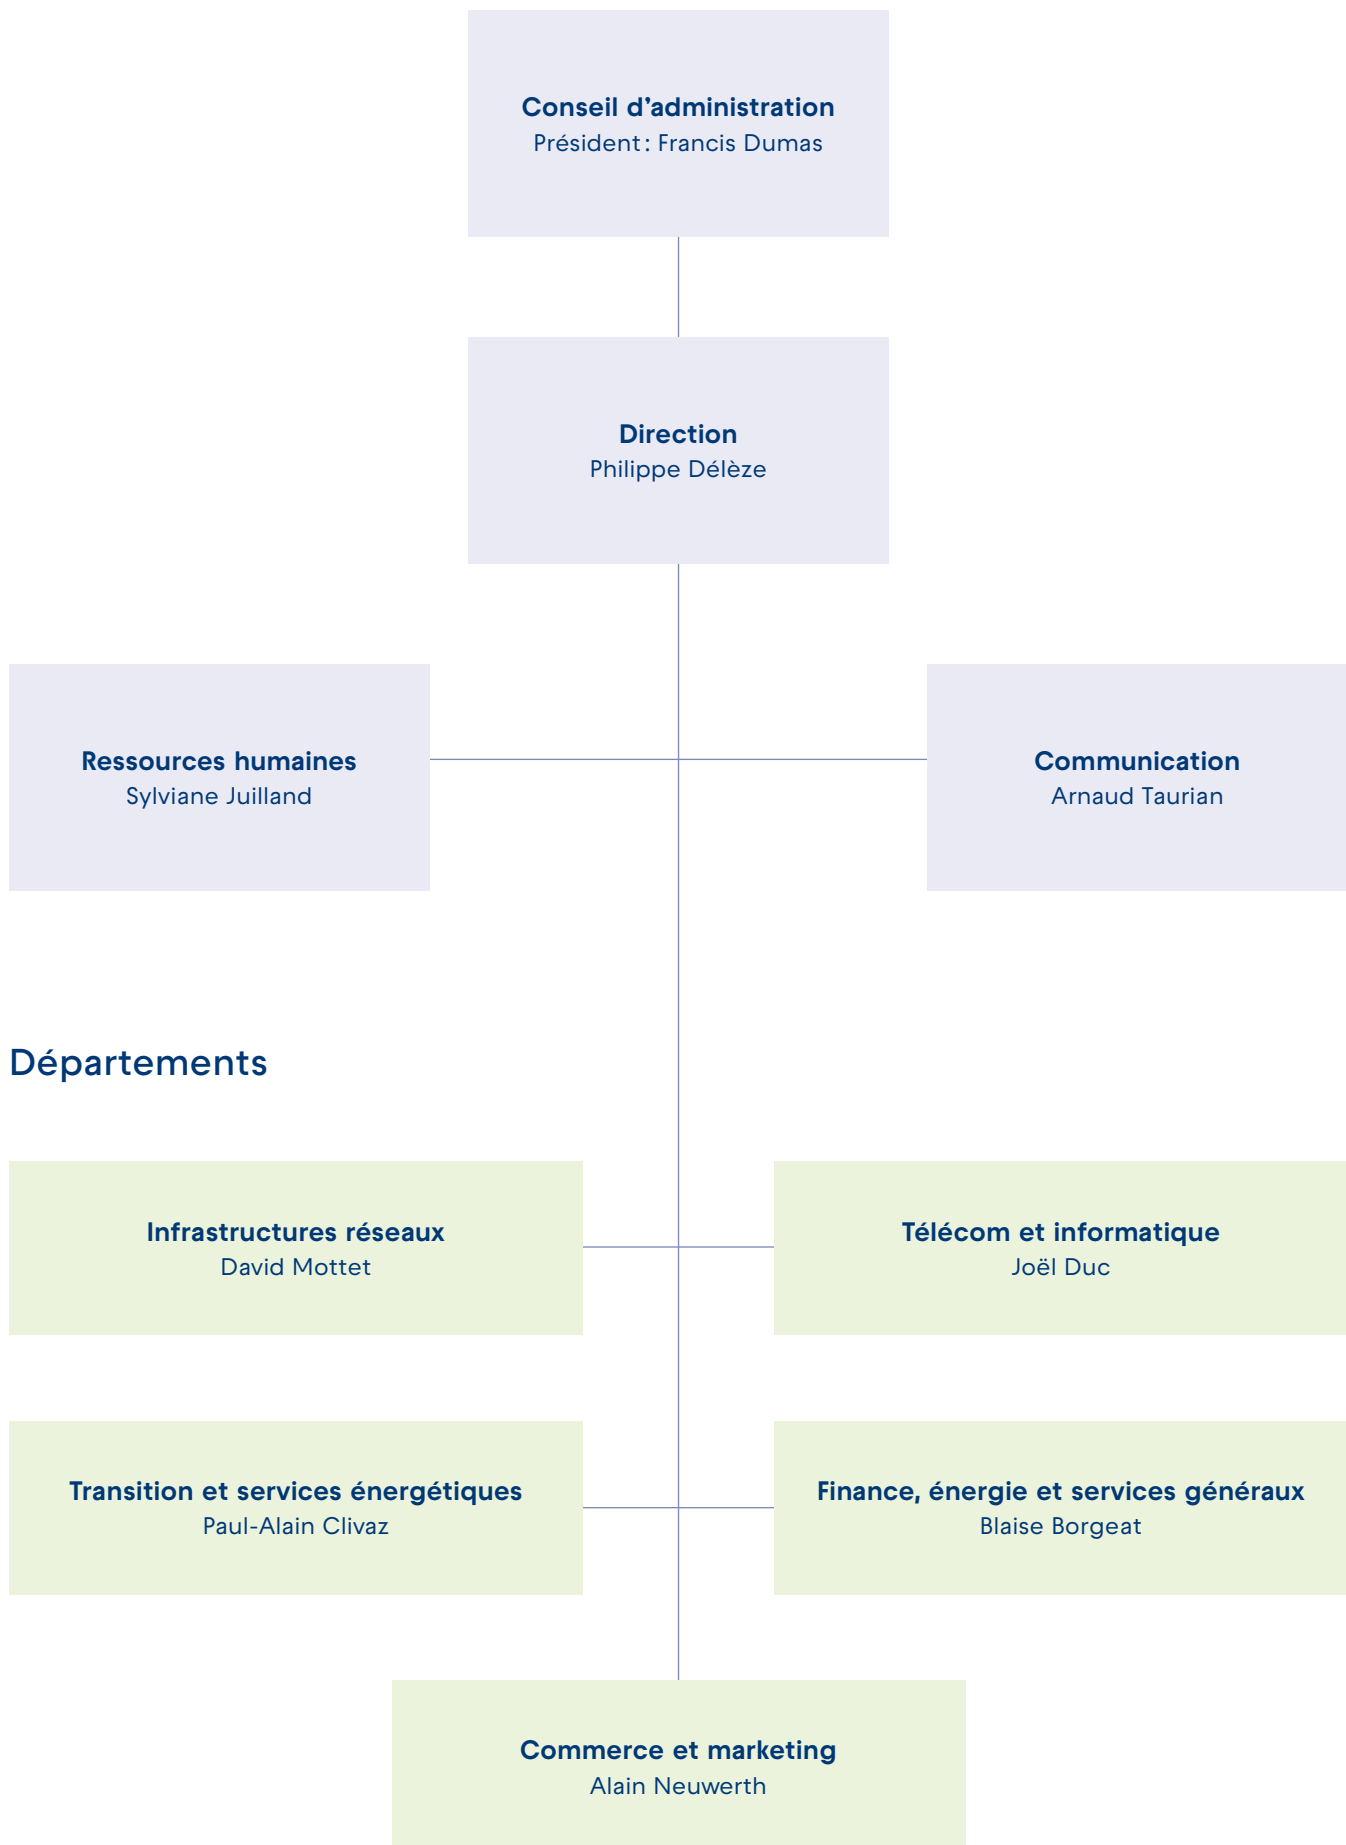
Conseil d’administration
Président : Francis Dumas

Direction
Philippe Délèze

Ressources humaines
Sylviane Juilland

Communication
Arnaud Taurian

Départements

Infrastructures réseaux
David Mottet

Télécom et informatique
Joël Duc

Transition et services énergétiques
Paul-Alain Clivaz

Finance, énergie et services généraux
Blaise Borgeat

Commerce et marketing
Alain Neuwerth